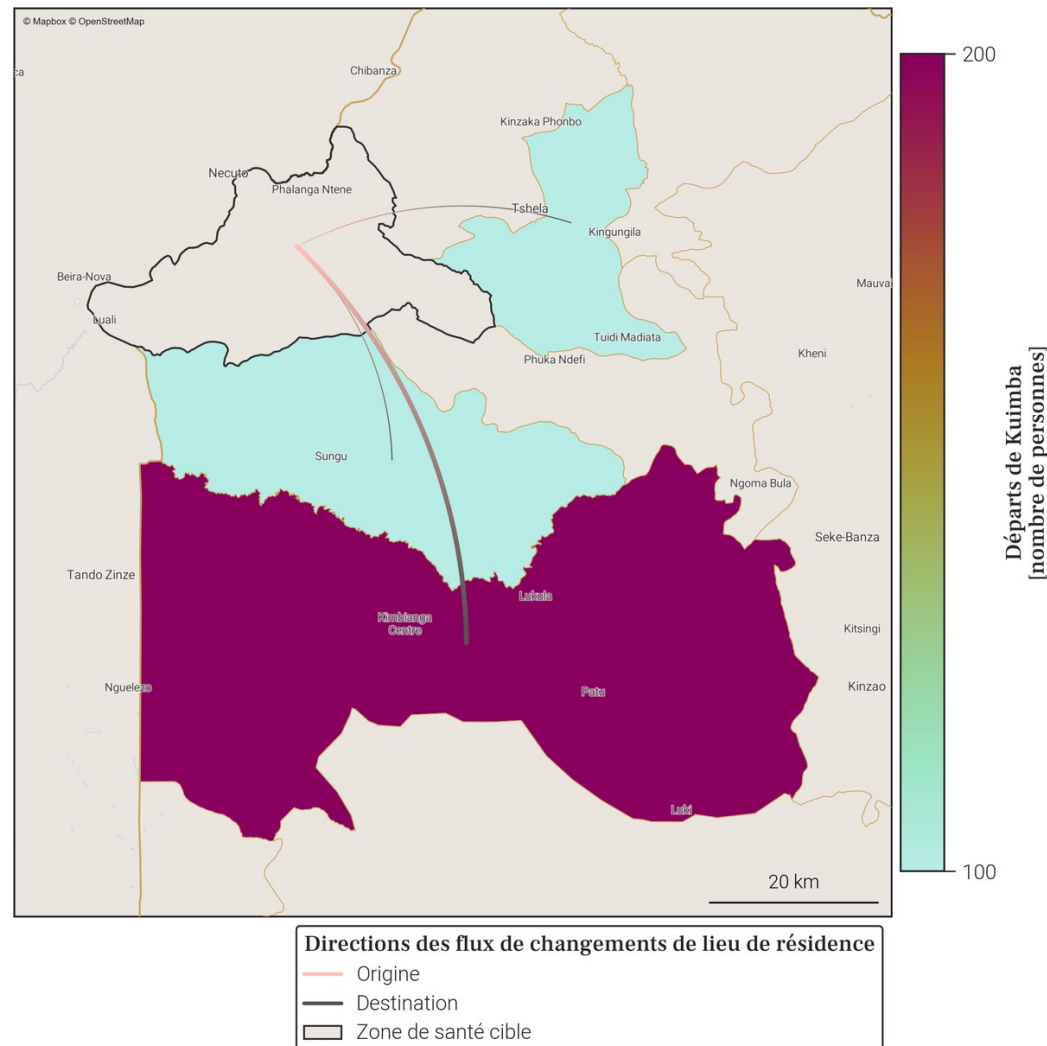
© Mapbox © OpenStreetMap

ca

Chibanza

Kinzaka Phonbo

Necuto

Phalanga Ntene

Tshela

Kingungila

Beira-Nova

Mauva

Luali

Tuidi Madiata

Phuka Ndefi

Kheni

Sungu

Ngoma Bula

Seke-Banza

Tando Zinze

Lukula

Kimbianga Centre

Kitsingi

Nguelezo

Patu

Kinzao

Luki

20 km

200

100

Départs de Kuimba [nombre de personnes]

Directions des flux de changements de lieu de résidence
Origine
Destination
Zone de santé cible